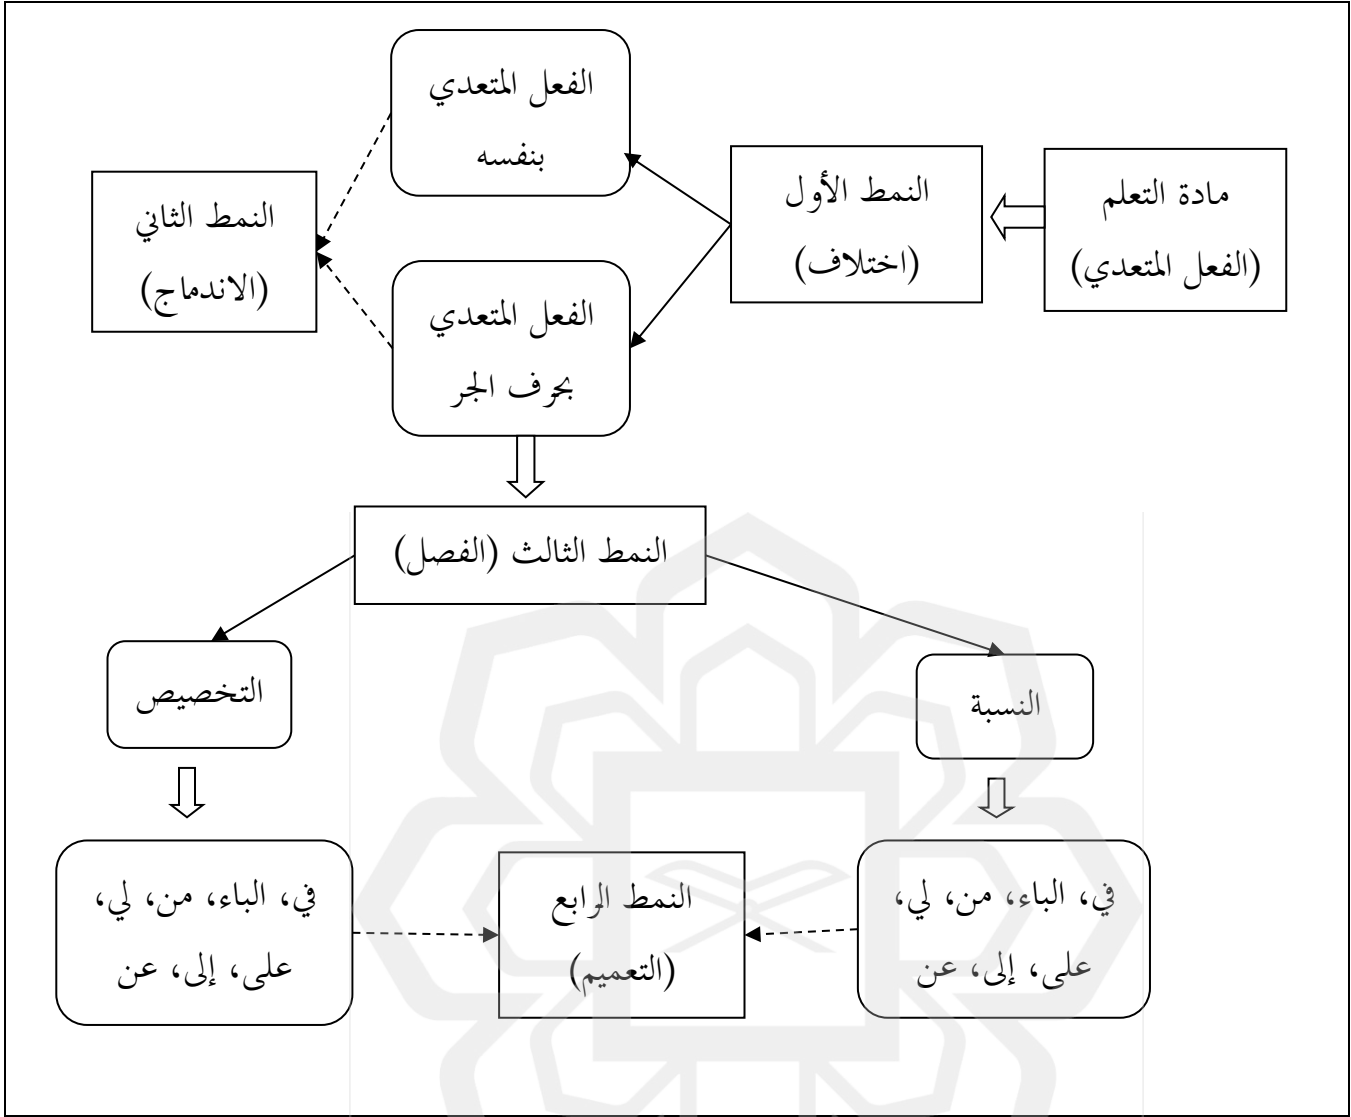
مادة التعلم
(الفعل المتعدي)

النمط الأول
(اختلاف)

الفعل المتعدي
بنفسه

الفعل المتعدي
بحوف الجر

النمط الثاني
(الاندماج)

النمط الثالث (الفصل)

النسبة

التخصيص

في، الباء، من، لي،
على، إلى، عن

النمط الرابع
(التعميم)

في، الباء، من، لي،
على، إلى، عن